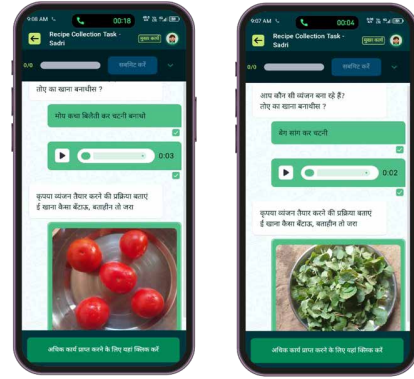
9:08 AM
00:18
Recipe Collection Task - Sadri
दूसरा कार्य
0/0
समाप्ति करें
तोए का खाना बनाबीस ?
भोग कथा बिलेती कर चटनी बनाथो
0:03
कृपया व्यंजन तैयार करने की प्रक्रिया बताएं
ई खाना कैसा बेटाऊ, बताहीन तो जरा
अधिक कार्य प्राप्त करने के लिए यहां क्लिक करें

9:07 AM
00:04
Recipe Collection Task - Sadri
दूसरा कार्य
0/0
समाप्ति करें
आप कौन सी व्यंजन बना रहे हैं?
तोए का खाना बनाबीस ?
बेंग साग कर चटनी
0:02
कृपया व्यंजन तैयार करने की प्रक्रिया बताएं
ई खाना कैसा बेटाऊ, बताहीन तो जरा
अधिक कार्य प्राप्त करने के लिए यहां क्लिक करें